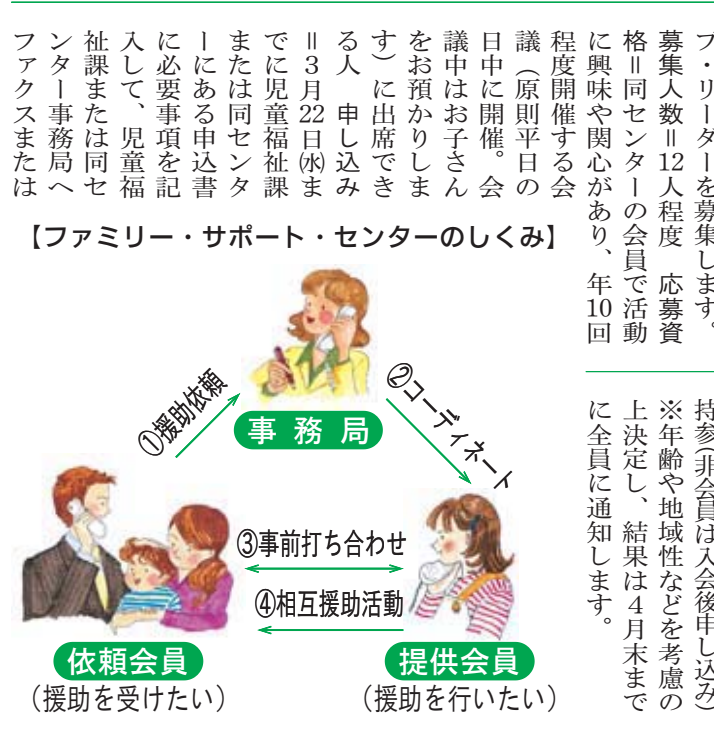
フ・リーダーを募集します。募集人数＝12人程度　応募資格＝同センターの会員で活動に興味や関心があり、年10回程度開催する会議（原則平日の日中に開催。会議中はお子さんをお預かりします）に出席できる人　申し込み＝3月22日(水)までに児童福祉課または同センターにある申込書に必要事項を記入して、児童福祉課または同センター事務局へファクスまたは

持参（非会員は入会後申し込み）
※年齢や地域性などを考慮の上決定し、結果は4月末までに全員に通知します。

【ファミリー・サポート・センターのしくみ】

事務局

①援助依頼

②コーディネート

③事前打ち合わせ

④相互援助活動

依頼会員
（援助を受けたい）

提供会員
（援助を行いたい）